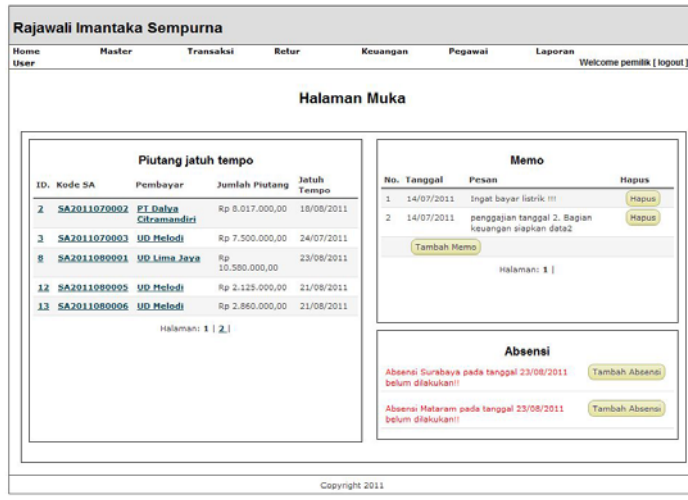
Rajawali Imantaka Sempurna

Home Master Transaksi Retur Keuangan Pegawai Laporan
User
Welcome pemilik [ logout ]

Halaman Muka

Piutang jatuh tempo

| ID. | Kode SA | Pembayar | Jumlah Piutang | Jatuh Tempo |
|---|---|---|---|---|
| 2 | SA2011070002 | PT Dalya Citramandiri | Rp 8.017.000,00 | 18/08/2011 |
| 3 | SA2011070003 | UD Melodi | Rp 7.500.000,00 | 24/07/2011 |
| 8 | SA2011080001 | UD Lima Jaya | Rp 10.580.000,00 | 23/08/2011 |
| 12 | SA2011080005 | UD Melodi | Rp 2.125.000,00 | 21/08/2011 |
| 13 | SA2011080006 | UD Melodi | Rp 2.860.000,00 | 21/08/2011 |

Halaman: 1 | 2 |

Memo

| No. | Tanggal | Pesan | Hapus |
|---|---|---|---|
| 1 | 14/07/2011 | Ingat bayar listrik !!! | Hapus |
| 2 | 14/07/2011 | penggajian tanggal 2. Bagian keuangan siapkan data2 | Hapus |

Tambah Memo

Halaman: 1 |

Absensi

Absensi Surabaya pada tanggal 23/08/2011 belum dilakukan!! Tambah Absensi

Absensi Mataram pada tanggal 23/08/2011 belum dilakukan!! Tambah Absensi

Copyright 2011